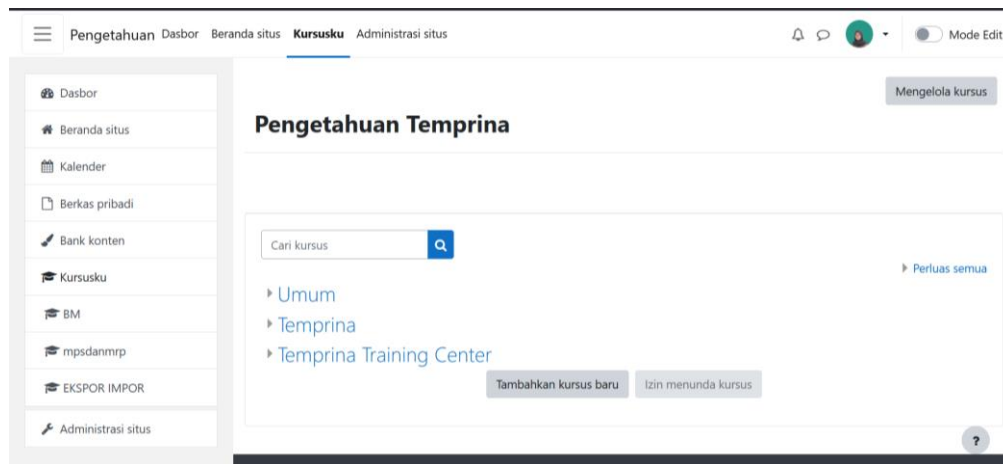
Pengetahuan Dasbor Beranda situs Kursusku Administrasi situs

Mode Edit

Dasbor
Beranda situs
Kalender
Berkas pribadi
Bank konten
Kursusku
BM
mpsdanmrp
EKSPOR IMPOR
Administrasi situs

Mengelola kursus

Pengetahuan Temprina

Cari kursus

Perluas semua

Umum
Temprina
Temprina Training Center

Tambahkan kursus baru
Izin menunda kursus

?